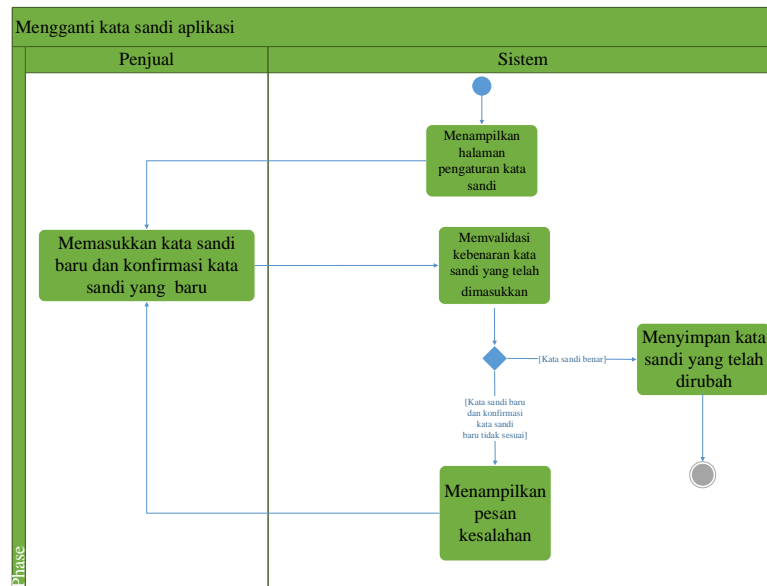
Mengganti kata sandi aplikasi

Penjual

Sistem

Menampilkan halaman pengaturan kata sandi

Memasukkan kata sandi baru dan konfirmasi kata sandi yang baru

Memvalidasi kebenaran kata sandi yang telah dimasukkan

[Kata sandi benar]

Menyimpan kata sandi yang telah dirubah

[Kata sandi baru dan konfirmasi kata sandi baru tidak sesuai]

Menampilkan pesan kesalahan

Phase